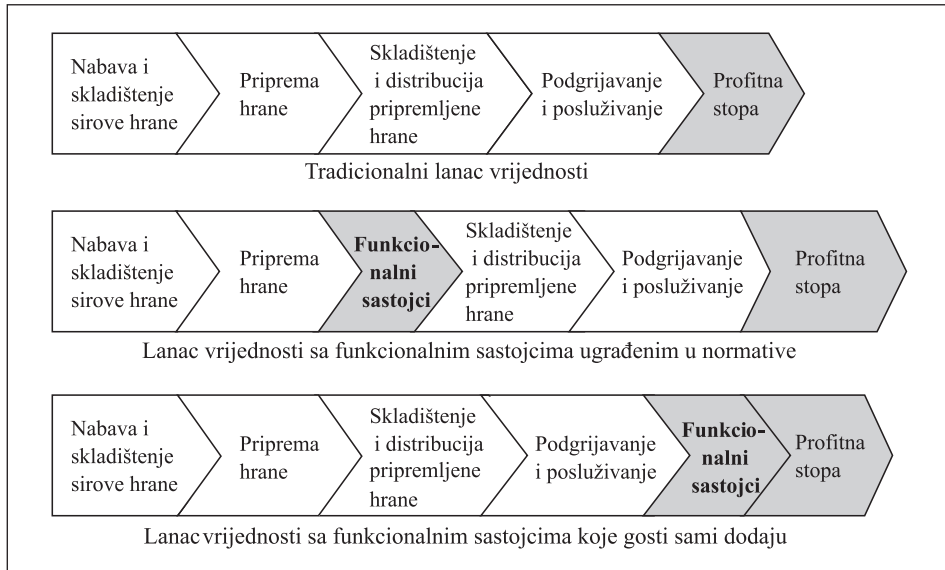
Nabava i skladištenje sirove hrane

Priprema hrane

Skladištenje i distribucija pripremljene hrane

Podgrijavanje i posluživanje

Profitna stopa

Tradicionalni lanac vrijednosti

Nabava i skladištenje sirove hrane

Priprema hrane

**Funkcionalni sastojci**

Skladištenje i distribucija pripremljene hrane

Podgrijavanje i posluživanje

Profitna stopa

Lanac vrijednosti sa funkcionalnim sastojcima ugrađenim u normative

Nabava i skladištenje sirove hrane

Priprema hrane

Skladištenje i distribucija pripremljene hrane

Podgrijavanje i posluživanje

**Funkcionalni sastojci**

Profitna stopa

Lanac vrijednosti sa funkcionalnim sastojcima koje gosti sami dodaju